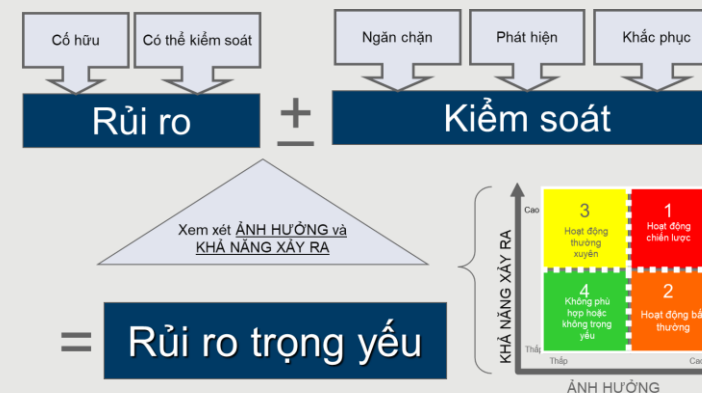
Cố hữu

Có thể kiểm soát

Ngăn chặn

Phát hiện

Khắc phục

Rủi ro

±

Kiểm soát

Xem xét ẢNH HƯỞNG và KHẢ NĂNG XẢY RA

= Rủi ro trọng yếu

KHẢ NĂNG XẢY RA

Cao

Thấp

3
Hoạt động thường xuyên

1
Hoạt động chiến lược

4
Không phù hợp hoặc không trọng yếu

2
Hoạt động bất thường

Thấp

Cao

ẢNH HƯỞNG